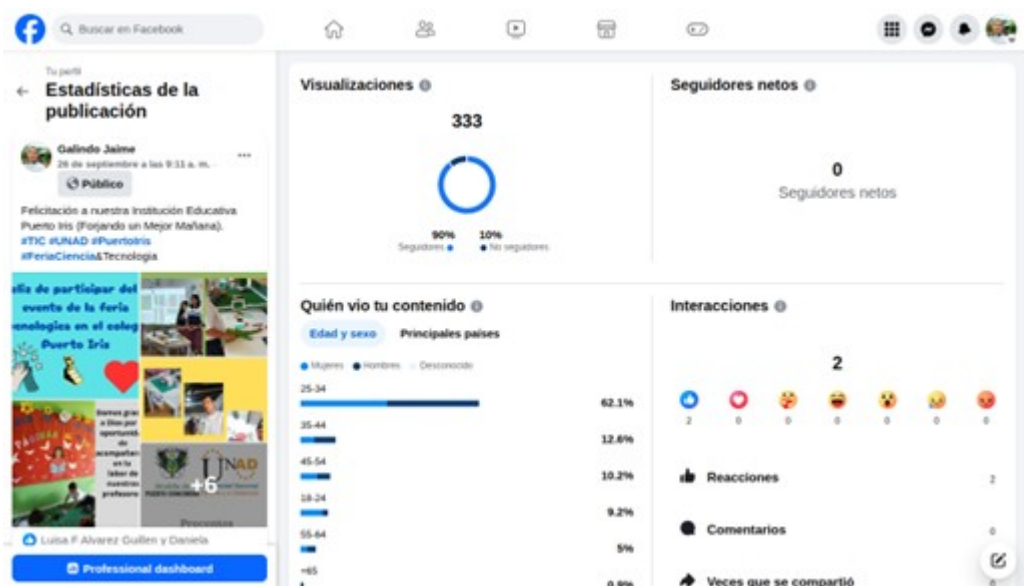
Buscar en Facebook

Tu perfil
Estadísticas de la publicación

Galindo Jaime
26 de septiembre a las 9:11 a. m.
Público

Felicitación a nuestra Institución Educativa Puerto Iris (Forjando un Mejor Mañana). #TIC #UNAD #PuertoIris #FeriaCiencia&Tecnologia

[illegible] de participar del evento de la feria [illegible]nologías en el coleg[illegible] Puerto Iris

Damos gra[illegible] a Dios por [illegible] oportunid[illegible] de acompañar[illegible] en la labor de nuestros profesore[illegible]

UNAD
+6
Procesos

Luisa F Alvarez Guillen y Daniela

Professional dashboard

Visualizaciones
333
90% Seguidores
10% No seguidores

Seguidores netos
0
Seguidores netos

Quién vio tu contenido
Edad y sexo
Principales países
Mujeres Hombres Desconocido

| | |
|---|---|
| 25-34 | 62.1% |
| 35-44 | 12.6% |
| 45-54 | 10.2% |
| 18-24 | 9.2% |
| 55-64 | 5% |
| +65 | 0.9% |

Interacciones
2
2 0 0 0 0 0 0
Reacciones 2
Comentarios 0
Veces que se compartió 0